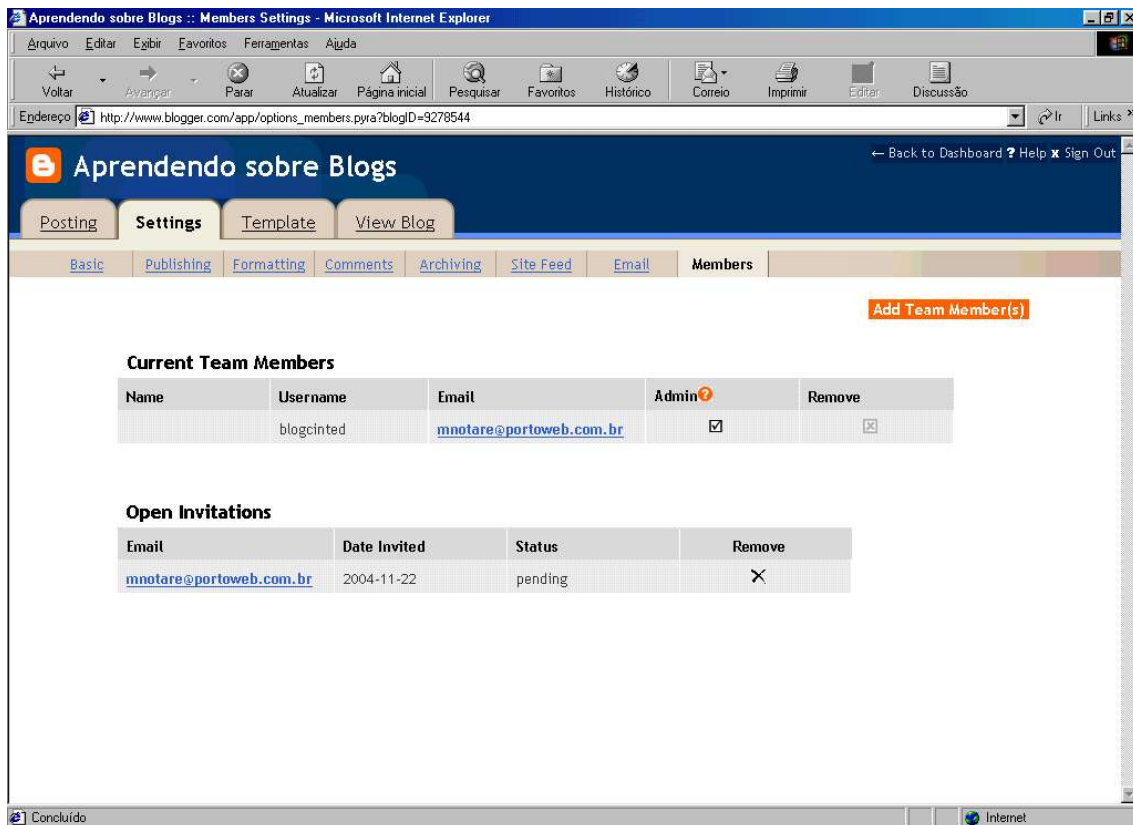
Aprendendo sobre Blogs :: Members Settings - Microsoft Internet Explorer

Arquivo Editar Exibir Favoritos Ferramentas Ajuda

Voltar Avançar Parar Atualizar Página inicial Pesquisar Favoritos Histórico Correio Imprimir Editar Discussão

Endereço http://www.blogger.com/app/options_members.pyra?blogID=9278544 Ir Links

Aprendendo sobre Blogs

← Back to Dashboard ? Help x Sign Out

Posting Settings Template View Blog

Basic Publishing Formatting Comments Archiving Site Feed Email Members

Add Team Member(s)

Current Team Members

| Name | Username | Email | Admin? | Remove |
|---|---|---|---|---|
| | blogcinted | mnotare@portoweb.com.br | ☑ | ☒ |

Open Invitations

| Email | Date Invited | Status | Remove |
|---|---|---|---|
| mnotare@portoweb.com.br | 2004-11-22 | pending | × |

Concluído Internet